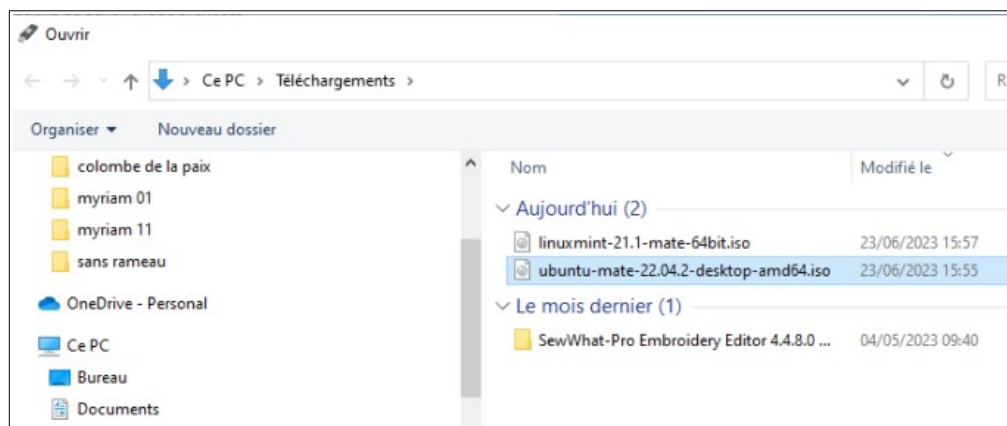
Ouvrir

Ce PC > Téléchargements >

R

Organiser ▾ Nouveau dossier

colombe de la paix
myriam 01
myriam 11
sans rameau
OneDrive - Personal
Ce PC
Bureau
Documents

| Nom | Modifié le |
|---|---|
| Aujourd'hui (2) | |
| linuxmint-21.1-mate-64bit.iso | 23/06/2023 15:57 |
| ubuntu-mate-22.04.2-desktop-amd64.iso | 23/06/2023 15:55 |
| Le mois dernier (1) | |
| SewWhat-Pro Embroidery Editor 4.4.8.0 ... | 04/05/2023 09:40 |